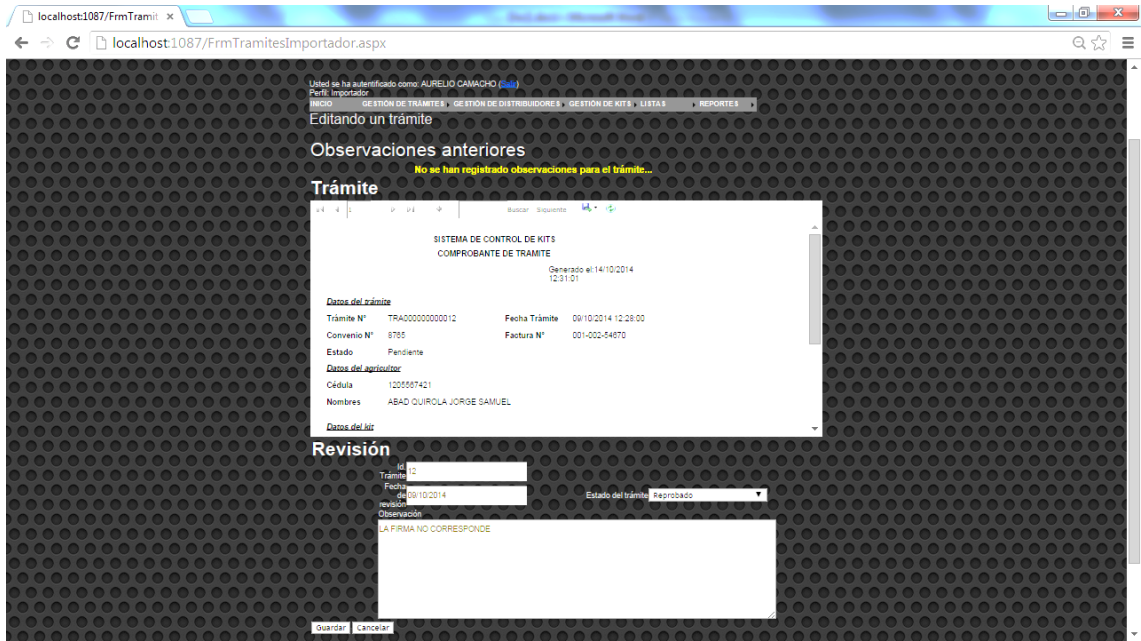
localhost:1087/FrmTramit ×

DocLabor - Microsoft Word

localhost:1087/FrmTramitesImportador.aspx

Usted se ha autentificado como: AURELIO CAMACHO (Salir)
Perfil: Importador

INICIO GESTIÓN DE TRÁMITES GESTIÓN DE DISTRIBUIDORES GESTIÓN DE KITS LISTAS REPORTES

Editando un trámite

Observaciones anteriores

No se han registrado observaciones para el trámite...

Trámite

1 Buscar Siguiente

SISTEMA DE CONTROL DE KITS

COMPROBANTE DE TRAMITE

Generado el:14/10/2014 12:31:01

Datos del trámite

| Trámite N° | TRA000000000012 | Fecha Trámite | 09/10/2014 12:28:00 |
|---|---|---|---|
| Convenio N° | 8785 | Factura N° | 001-002-54670 |
| Estado | Pendiente | | |

Datos del agricultor

| Cédula | 1205567421 |
|---|---|
| Nombres | ABAD QUIROLA JORGE SAMUEL |

Datos del kit

Revisión

Id. Trámite 12

Fecha de revisión 09/10/2014

Estado del trámite Reprobado

Observación

LA FIRMA NO CORRESPONDE

Guardar Cancelar